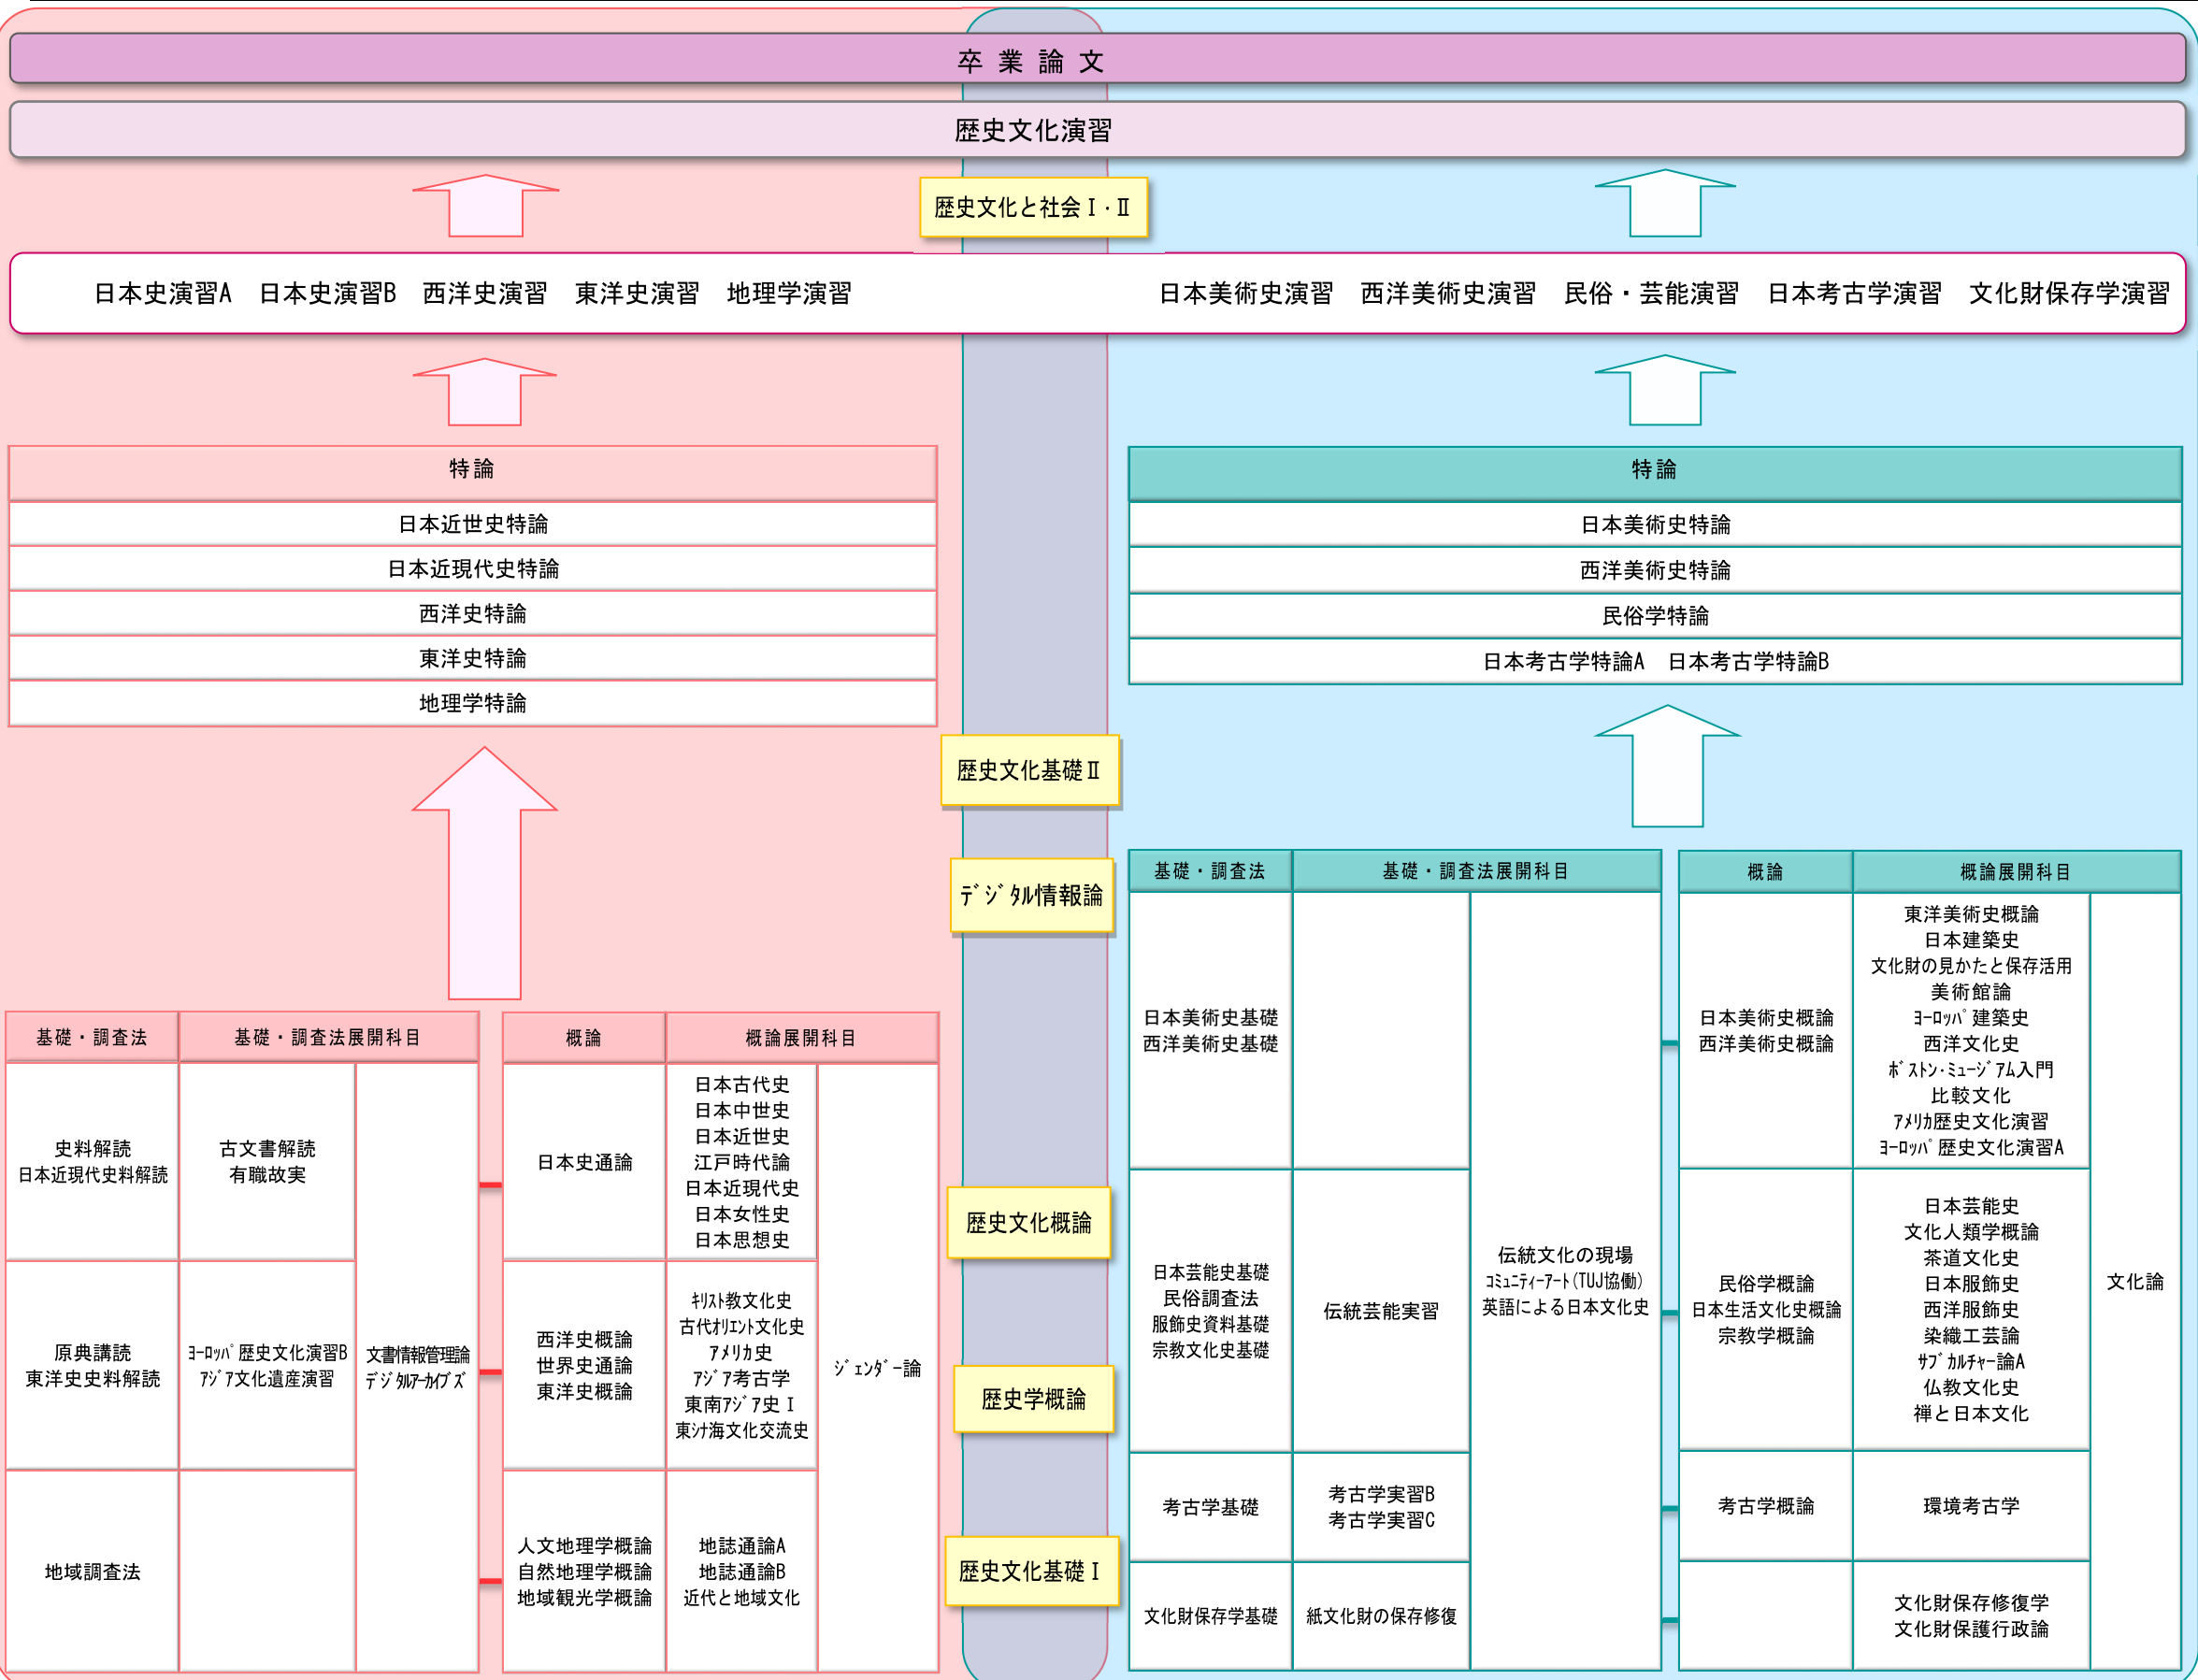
卒 業 論 文

歴史文化演習

歴史文化と社会Ⅰ・Ⅱ

日本史演習A 日本史演習B 西洋史演習 東洋史演習 地理学演習

日本美術史演習 西洋美術史演習 民俗・芸能演習 日本考古学演習 文化財保存学演習

特論

日本近世史特論
日本近現代史特論
西洋史特論
東洋史特論
地理学特論

特論

日本美術史特論
西洋美術史特論
民俗学特論
日本考古学特論A 日本考古学特論B

歴史文化基礎Ⅱ

デジタル情報論

| 基礎・調査法 | 基礎・調査法展開科目 | | 概論 | 概論展開科目 | |
|---|---|---|---|---|---|
| 史料解読 日本近現代史料解読 | 古文書解読 有職故実 | 文書情報管理論 デジタルアーカイブズ | 日本史通論 | 日本古代史 日本中世史 日本近世史 江戸時代論 日本近現代史 日本女性史 日本思想史 | ジェンダー論 |
| 原典講読 東洋史史料解読 | ヨーロッパ歴史文化演習B アジア文化遺産演習 | | 西洋史概論 世界史通論 東洋史概論 | キリスト教文化史 古代オリエント文化史 アメリカ史 アジア考古学 東南アジア史Ⅰ 東シナ海文化交流史 | |
| 地域調査法 | | | 人文地理学概論 自然地理学概論 地域観光学概論 | 地誌通論A 地誌通論B 近代と地域文化 | |

歴史文化概論

歴史学概論

歴史文化基礎Ⅰ

| 基礎・調査法 | 基礎・調査法展開科目 | | 概論 | 概論展開科目 | |
|---|---|---|---|---|---|
| 日本美術史基礎 西洋美術史基礎 | | 伝統文化の現場 コミュニティーアート(TUJ協働) 英語による日本文化史 | 日本美術史概論 西洋美術史概論 | 東洋美術史概論 日本建築史 文化財の見かたと保存活用 美術館論 ヨーロッパ建築史 西洋文化史 ボストン・ミュージアム入門 比較文化 アメリカ歴史文化演習 ヨーロッパ歴史文化演習A | 文化論 |
| 日本芸能史基礎 民俗調査法 服飾史資料基礎 宗教文化史基礎 | 伝統芸能実習 | | 民俗学概論 日本生活文化史概論 宗教学概論 | 日本芸能史 文化人類学概論 茶道文化史 日本服飾史 西洋服飾史 染織工芸論 サブカルチャー論A 仏教文化史 禅と日本文化 | |
| 考古学基礎 | 考古学実習B 考古学実習C | | 考古学概論 | 環境考古学 | |
| 文化財保存学基礎 | 紙文化財の保存修復 | | | 文化財保存修復学 文化財保護行政論 | |